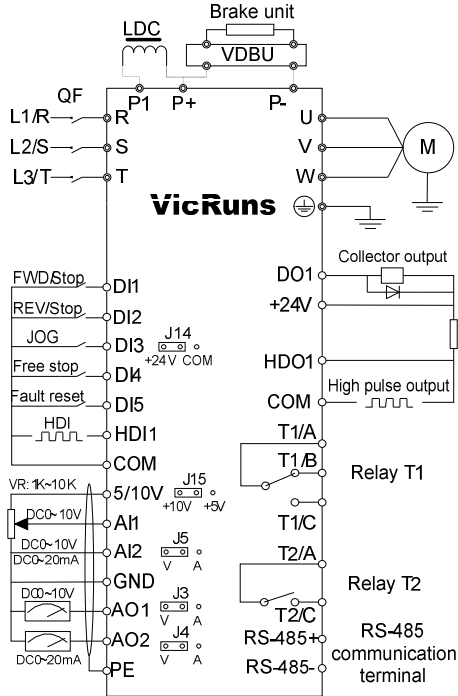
Brake unit

LDC

VDBU

P1 P+ P-

QF

L1/R R

L2/S S

L3/T T

U

V

W

M

VicRuns

FWD/Stop DI1

REV/Stop DI2

JOG DI3

J14 +24V COM

Free stop DI4

Fault reset DI5

HDI HDI1

COM

VR: 1K~10K

5/10V

J15 +10V +5V

DC0~10V AI1

DC0~10V DC0~20mA AI2

J5 V A

GND

DC0~10V AO1

J3 V A

AO2

J4 V A

DC0~20mA

PE

DO1

Collector output

+24V

HDO1

High pulse output

COM

T1/A

T1/B

Relay T1

T1/C

T2/A

Relay T2

T2/C

RS-485+

RS-485-

RS-485 communication terminal